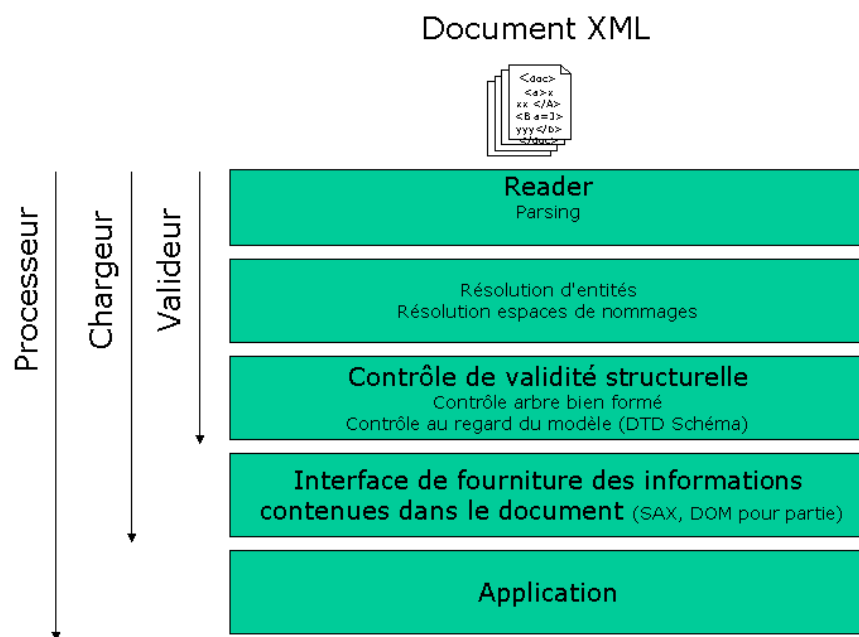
Document XML

<doc>
<a>x
xx </A>
<B a=1>
yyy</b>
</doc>

Processeur

Chargeur

Valideur

Reader
Parsing

Résolution d'entités
Résolution espaces de nommages

Contrôle de validité structurelle
Contrôle arbre bien formé
Contrôle au regard du modèle (DTD Schéma)

Interface de fourniture des informations contenues dans le document (SAX, DOM pour partie)

Application